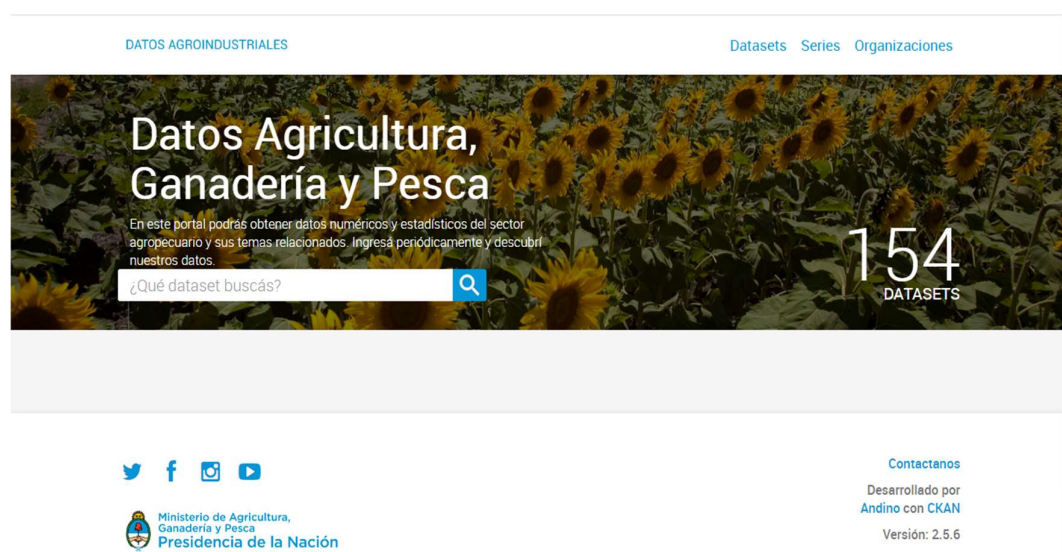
DATOS AGROINDUSTRIALES

Datasets Series Organizaciones

Datos Agricultura, Ganadería y Pesca

En este portal podrás obtener datos numéricos y estadísticos del sector agropecuario y sus temas relacionados. Ingresá periódicamente y descubrí nuestros datos.

¿Qué dataset buscás?

154 DATASETS

Contactanos

Desarrollado por Andino con CKAN

Versión: 2.5.6

Ministerio de Agricultura, Ganadería y Pesca
Presidencia de la Nación